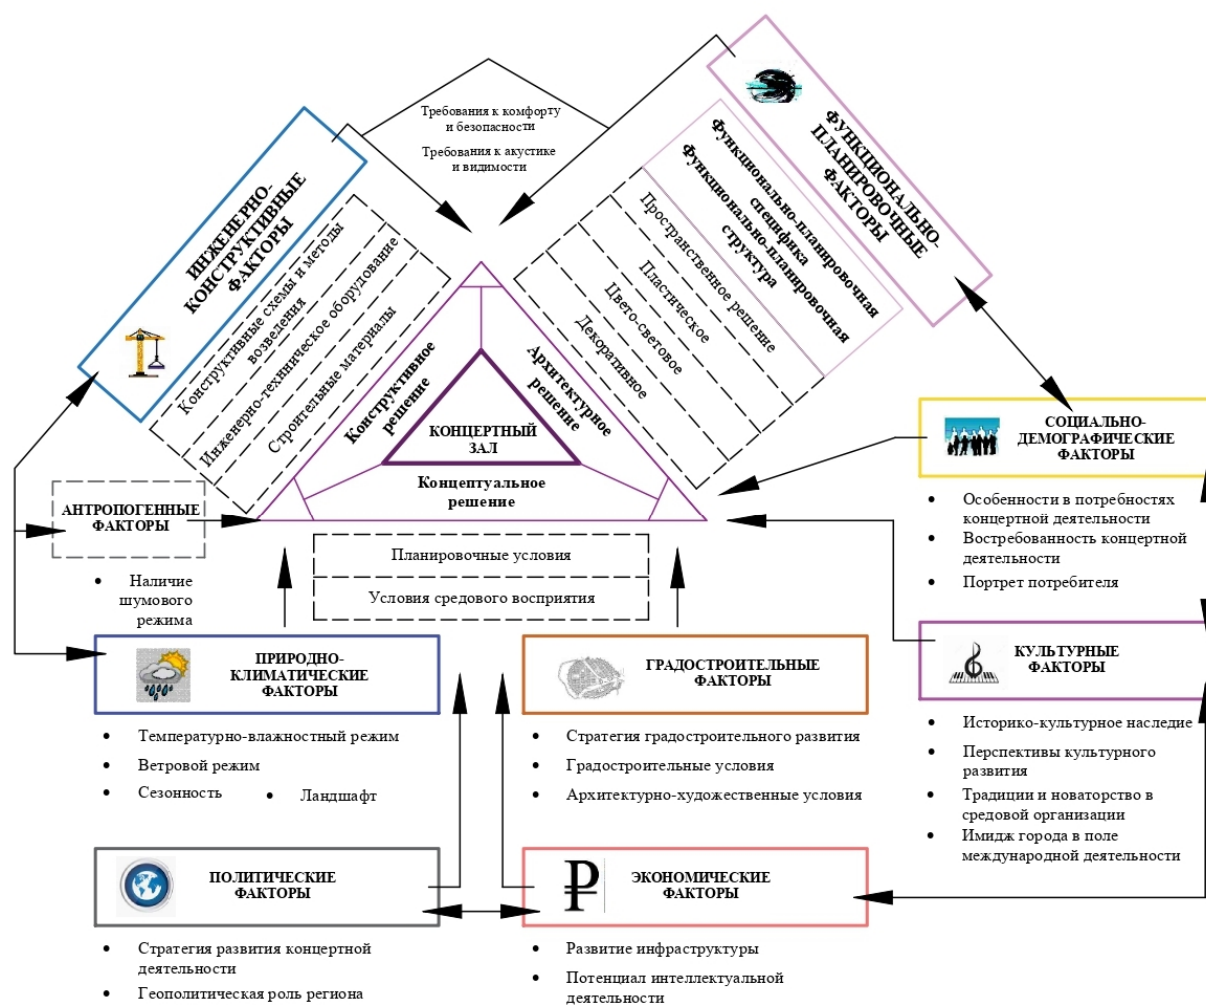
Требования к комфорту и безопасности

Требования к акустике и видимости

ИНЖЕНЕРНО-КОНСТРУКТИВНЫЕ ФАКТОРЫ

Конструктивные схемы и методы возведения

Инженерно-техническое оборудование

Строительные материалы

ФУНКЦИОНАЛЬНО-ПЛАНИРОВОЧНЫЕ ФАКТОРЫ

Функционально-планировочная специфика

Функционально-планировочная структура

Пространственное решение

Пластическое

Цвето-световое

Декоративное

Конструктивное решение

Архитектурное решение

КОНЦЕРТНЫЙ ЗАЛ

Концептуальное решение

АНТРОПОГЕННЫЕ ФАКТОРЫ

• Наличие шумового режима

Планировочные условия

Условия средового восприятия

СОЦИАЛЬНО-ДЕМОГРАФИЧЕСКИЕ ФАКТОРЫ

• Особенности в потребностях концертной деятельности
• Востребованность концертной деятельности
• Портрет потребителя

КУЛЬТУРНЫЕ ФАКТОРЫ

• Историко-культурное наследие
• Перспективы культурного развития
• Традиции и новаторство в средовой организации
• Имидж города в поле международной деятельности

ПРИРОДНО-КЛИМАТИЧЕСКИЕ ФАКТОРЫ

• Температурно-влажностный режим
• Ветровой режим
• Сезонность • Ландшафт

ГРАДОСТРОИТЕЛЬНЫЕ ФАКТОРЫ

• Стратегия градостроительного развития
• Градостроительные условия
• Архитектурно-художественные условия

ПОЛИТИЧЕСКИЕ ФАКТОРЫ

• Стратегия развития концертной деятельности
• Геополитическая роль региона

₽

ЭКОНОМИЧЕСКИЕ ФАКТОРЫ

• Развитие инфраструктуры
• Потенциал интеллектуальной деятельности